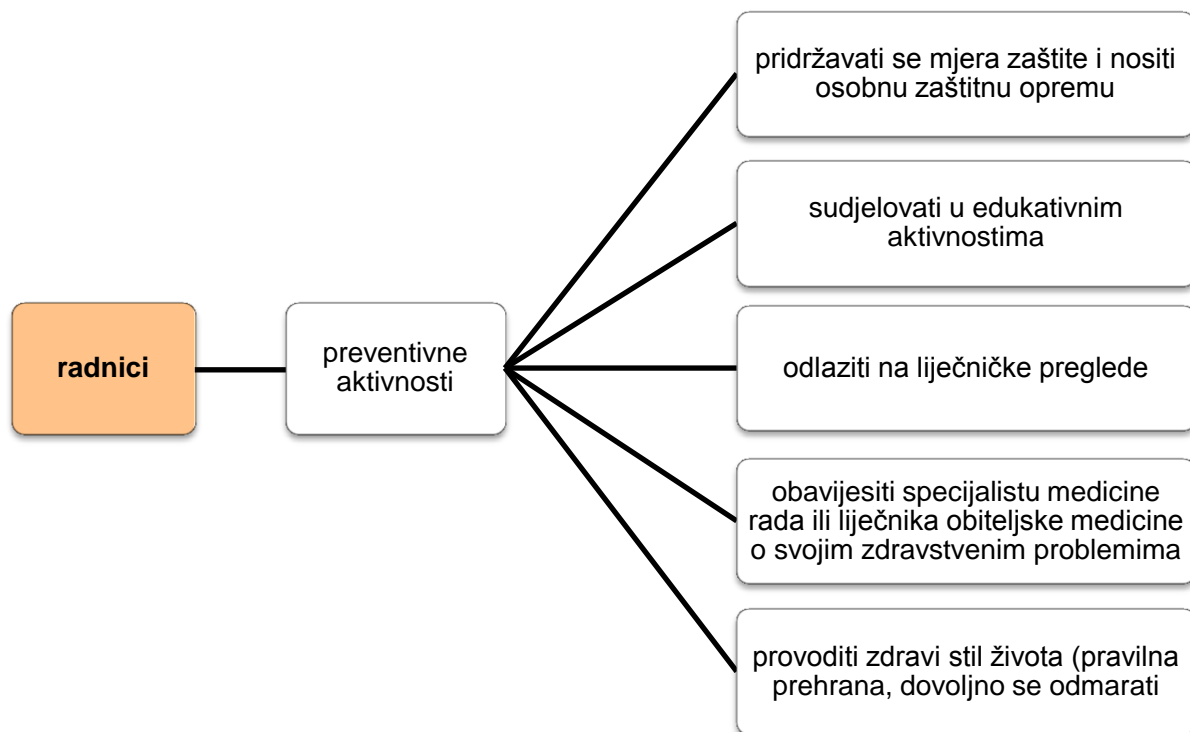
radnici

preventivne aktivnosti

pridržavati se mjera zaštite i nositi osobnu zaštitnu opremu

sudjelovati u edukativnim aktivnostima

odlaziti na liječničke preglede

obavijesiti specijalistu medicine rada ili liječnika obiteljske medicine o svojim zdravstvenim problemima

provoditi zdravi stil života (pravilna prehrana, dovoljno se odmarati